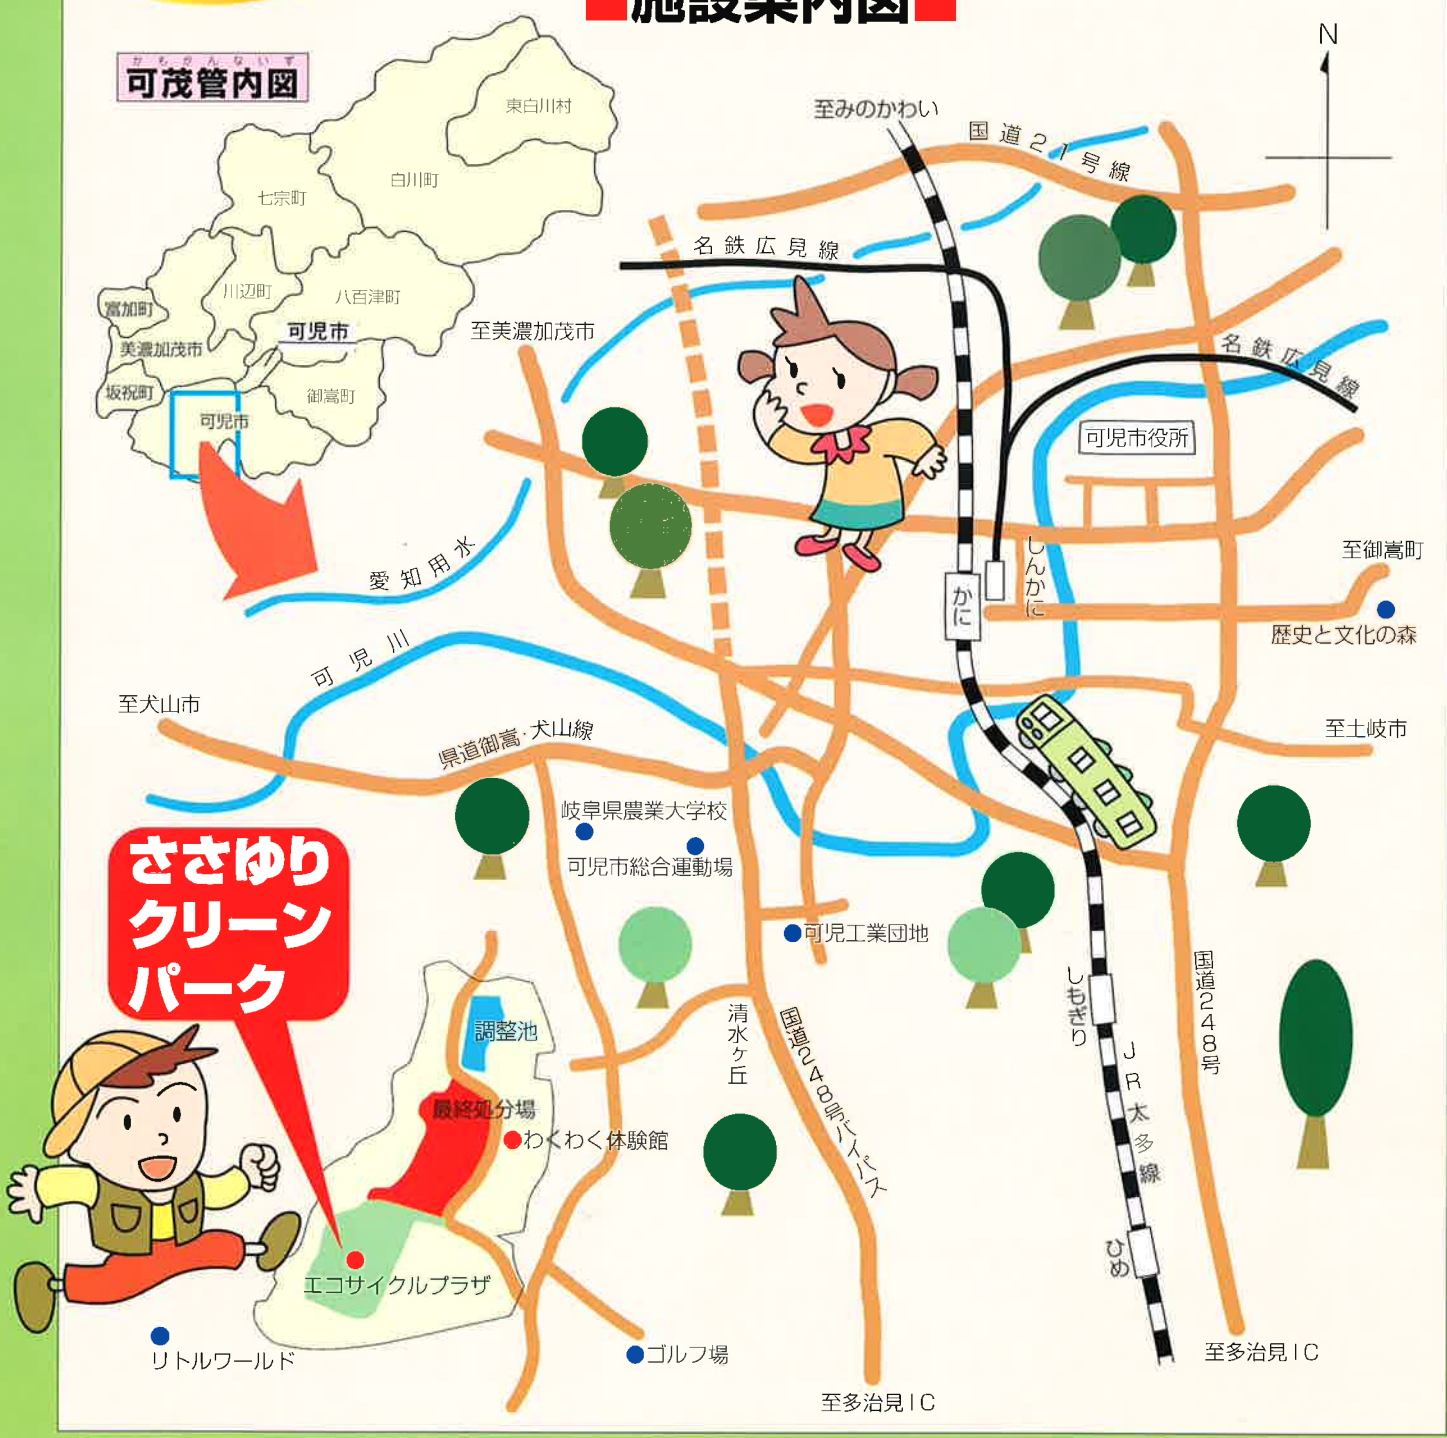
施設案内図

N

かもかんないず
可茂管内図

東白川村
白川町
七宗町
川辺町
八百津町
富加町
可児市
美濃加茂市
坂祝町
御嵩町
可児市

至みのかわい
国道21号線
名鉄広見線
至美濃加茂市
名鉄広見線
可児市役所
愛知用水
しんかに
かに
至御嵩町
歴史と文化の森
可児川
至犬山市
至土岐市
県道御嵩・犬山線
岐阜県農業大学校
可児市総合運動場
可児工業団地
ささゆりクリーンパーク
調整池
清水ケ丘
国道248号バイパス
しもぎり
JR太多線
国道248号
最終処分場
わくわく体験館
ひめ
エコサイクルプラザ
リトルワールド
ゴルフ場
至多治見IC
至多治見IC